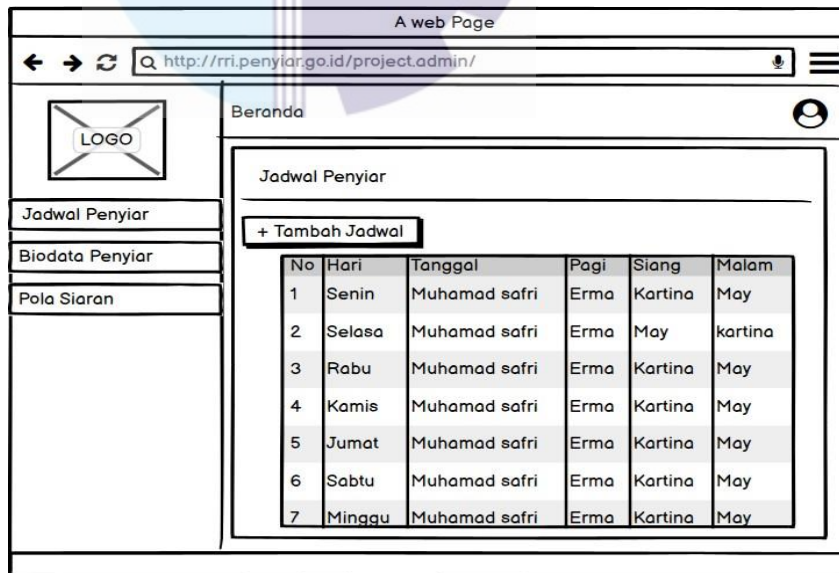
A web Page

http://rri.penyiar.go.id/project.admin/

LOGO

Beranda

Jadwal Penyiar

Biodata Penyiar

Pola Siaran

Jadwal Penyiar

+ Tambah Jadwal

| No | Hari | Tanggal | Pagi | Siang | Malam |
|---|---|---|---|---|---|
| 1 | Senin | Muhamad safri | Erma | Kartina | May |
| 2 | Selasa | Muhamad safri | Erma | May | kartina |
| 3 | Rabu | Muhamad safri | Erma | Kartina | May |
| 4 | Kamis | Muhamad safri | Erma | Kartina | May |
| 5 | Jumat | Muhamad safri | Erma | Kartina | May |
| 6 | Sabtu | Muhamad safri | Erma | Kartina | May |
| 7 | Minggu | Muhamad safri | Erma | Kartina | May |